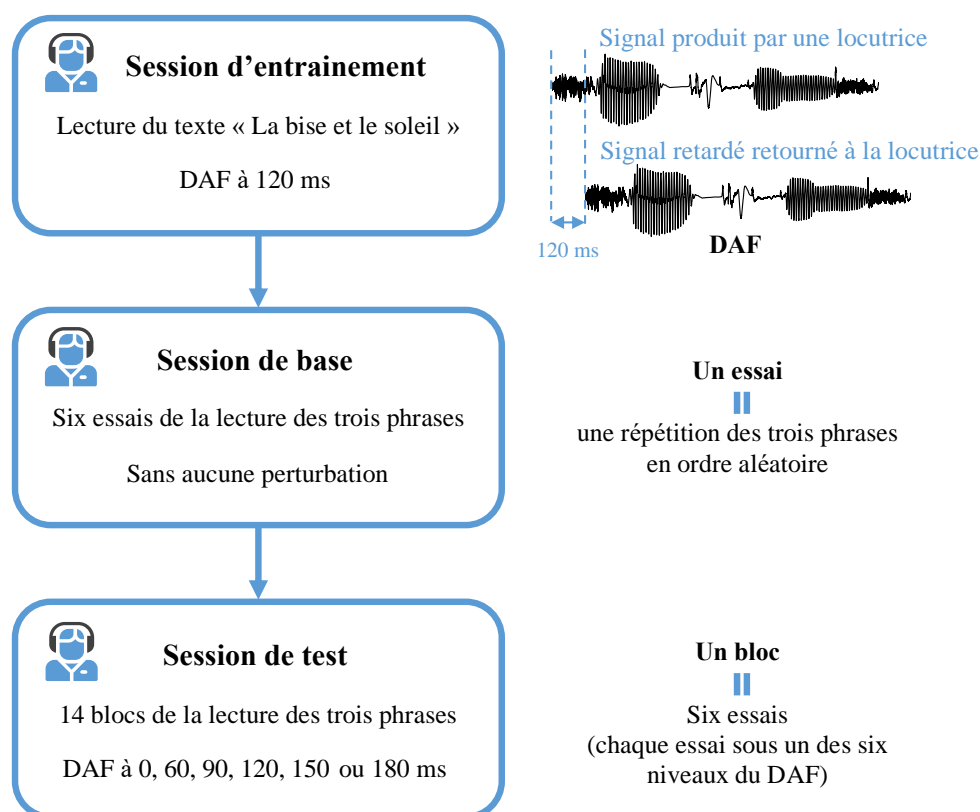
Session d’entrainement

Lecture du texte « La bise et le soleil »

DAF à 120 ms

Signal produit par une locutrice

Signal retardé retourné à la locutrice

120 ms

DAF

Session de base

Six essais de la lecture des trois phrases

Sans aucune perturbation

Un essai

II

une répétition des trois phrases en ordre aléatoire

Session de test

14 blocs de la lecture des trois phrases

DAF à 0, 60, 90, 120, 150 ou 180 ms

Un bloc

II

Six essais (chaque essai sous un des six niveaux du DAF)